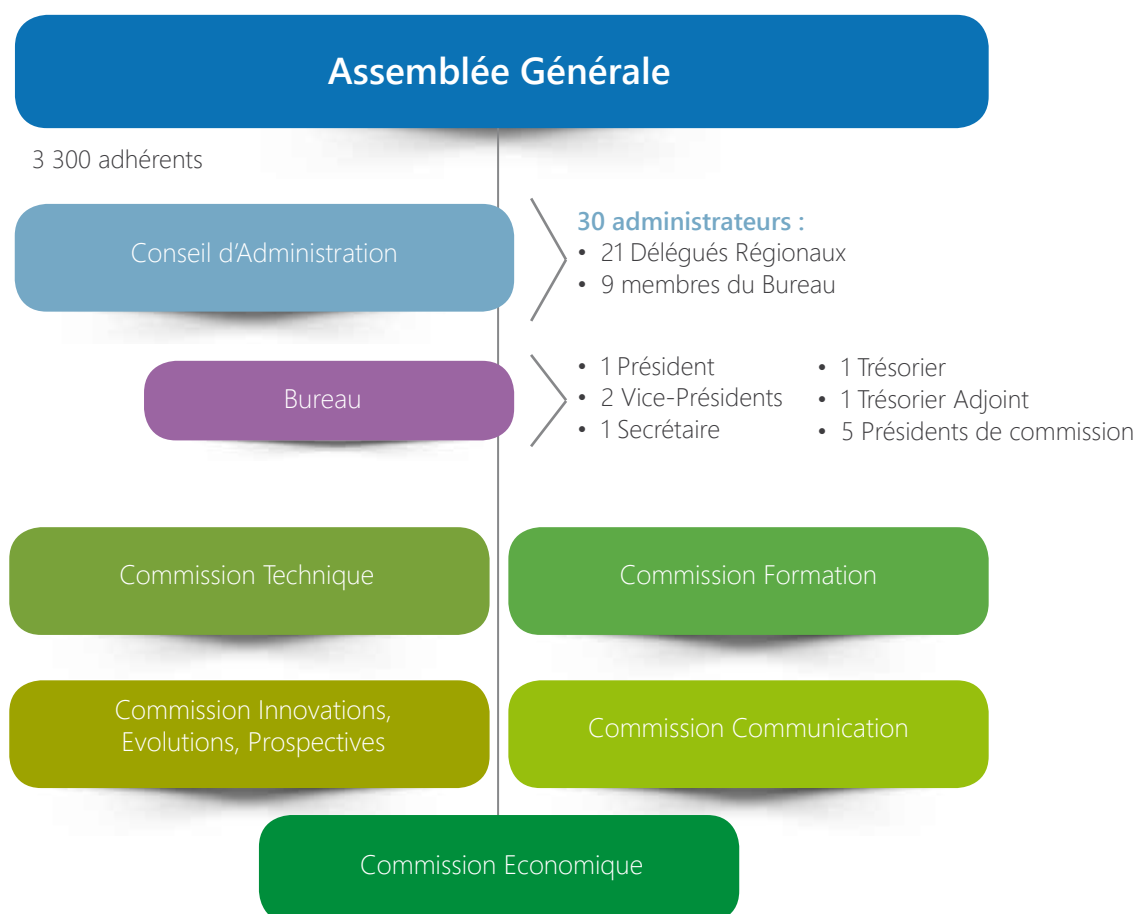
Assemblée Générale

3 300 adhérents

Conseil d'Administration

30 administrateurs :
• 21 Délégués Régionaux
• 9 membres du Bureau

Bureau

• 1 Président
• 2 Vice-Présidents
• 1 Secrétaire

• 1 Trésorier
• 1 Trésorier Adjoint
• 5 Présidents de commission

Commission Technique

Commission Formation

Commission Innovations, Evolutions, Prospectives

Commission Communication

Commission Economique